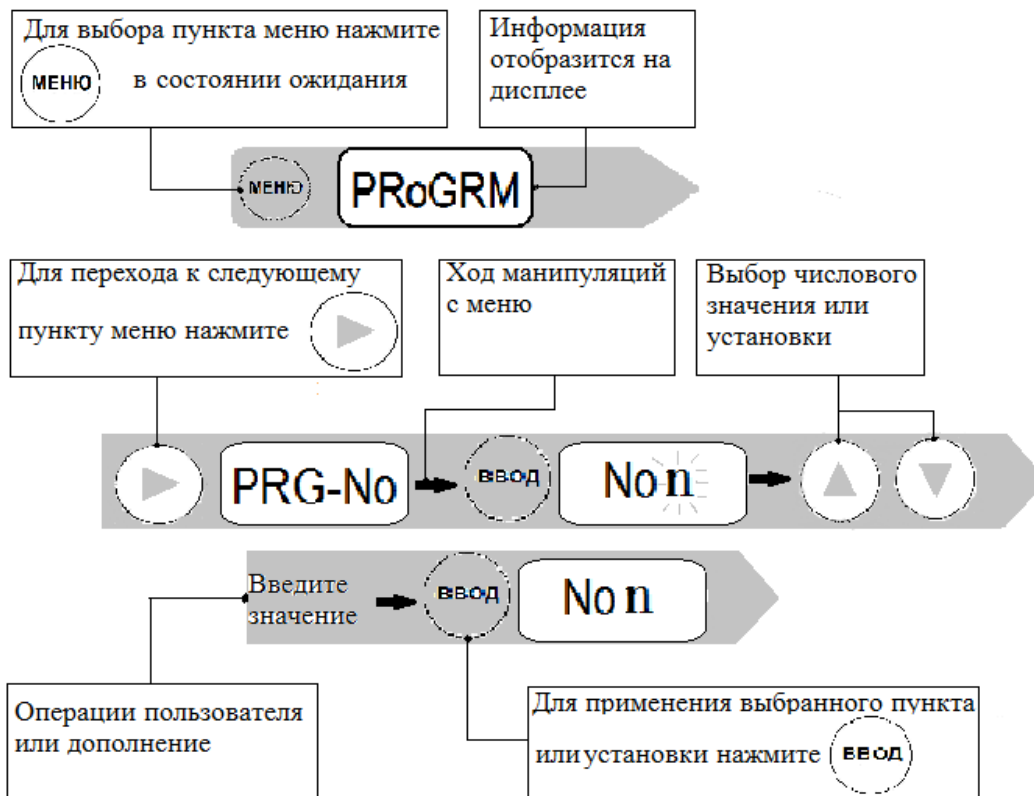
Для выбора пункта меню нажмите МЕНЮ в состоянии ожидания

Информация отобразится на дисплее

МЕНЮ

PRoGRM

Для перехода к следующему пункту меню нажмите

Ход манипуляций с меню

Выбор числового значения или установки

PRG-No

ВВОД

No n

Введите значение

ВВОД

No n

Операции пользователя или дополнение

Для применения выбранного пункта или установки нажмите ВВОД